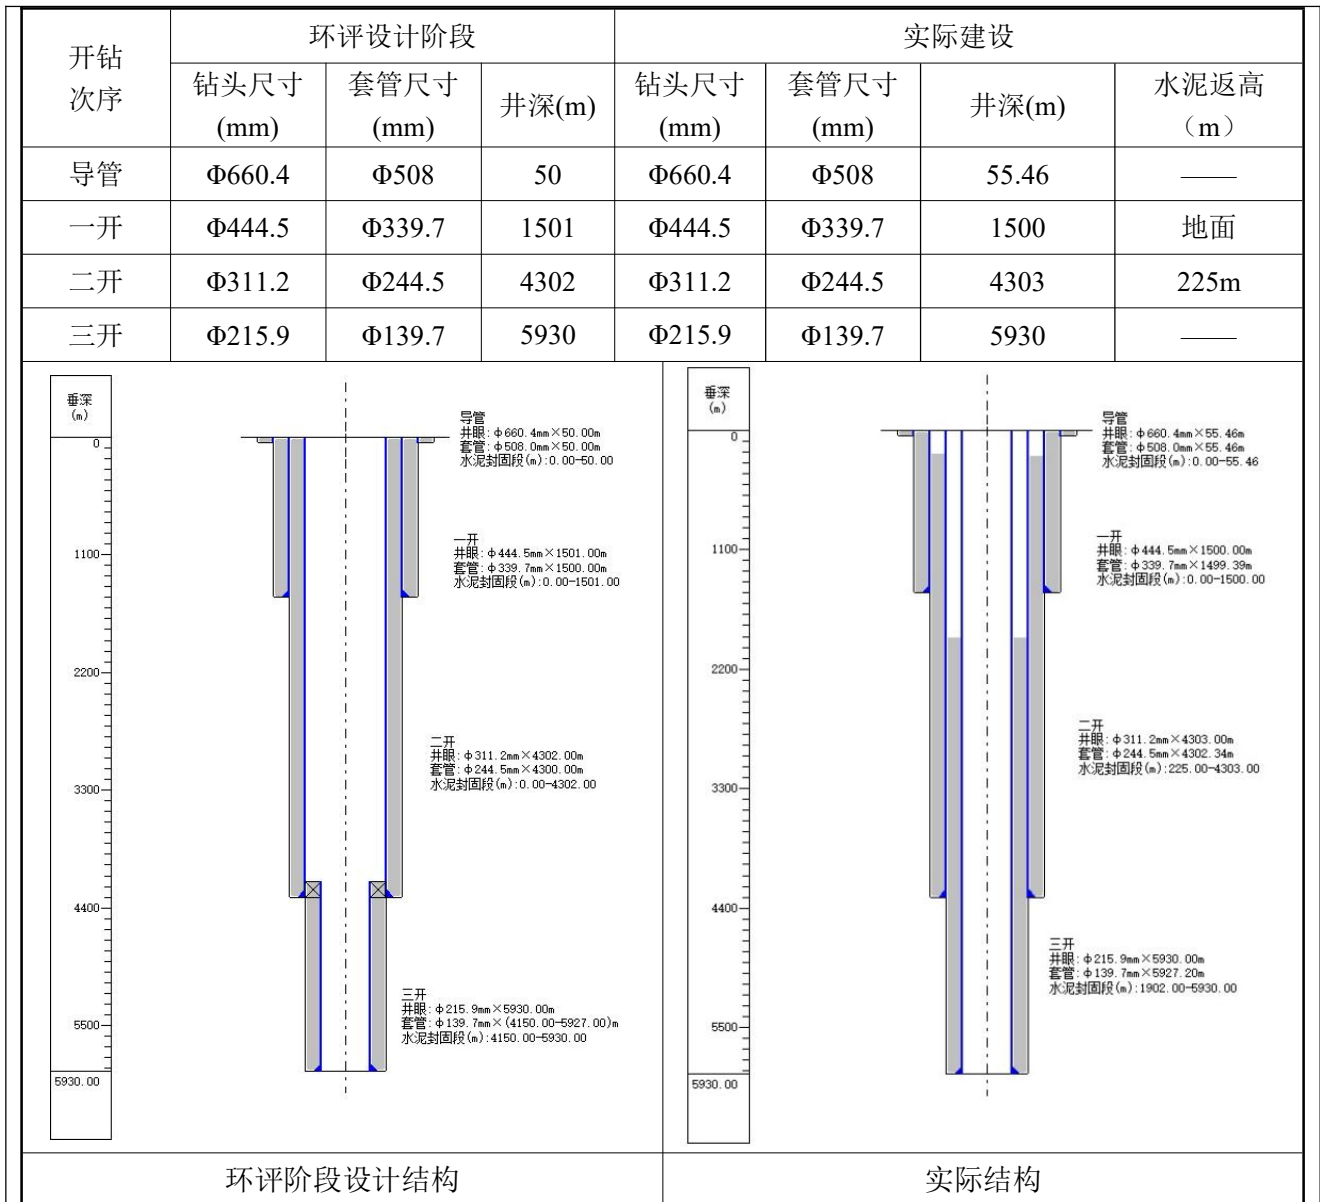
| 开钻次序 | 环评设计阶段 | | | 实际建设 | | | |
|---|---|---|---|---|---|---|---|
| | 钻头尺寸(mm) | 套管尺寸(mm) | 井深(m) | 钻头尺寸(mm) | 套管尺寸(mm) | 井深(m) | 水泥返高（m） |
| 导管 | Φ660.4 | Φ508 | 50 | Φ660.4 | Φ508 | 55.46 | —— |
| 一开 | Φ444.5 | Φ339.7 | 1501 | Φ444.5 | Φ339.7 | 1500 | 地面 |
| 二开 | Φ311.2 | Φ244.5 | 4302 | Φ311.2 | Φ244.5 | 4303 | 225m |
| 三开 | Φ215.9 | Φ139.7 | 5930 | Φ215.9 | Φ139.7 | 5930 | —— |

垂深 (m)
0
1100
2200
3300
4400
5500
5930.00

导管
井眼：φ660.4mm×50.00m
套管：φ508.0mm×50.00m
水泥封固段(m)：0.00-50.00

一开
井眼：φ444.5mm×1501.00m
套管：φ339.7mm×1500.00m
水泥封固段(m)：0.00-1501.00

二开
井眼：φ311.2mm×4302.00m
套管：φ244.5mm×4300.00m
水泥封固段(m)：0.00-4302.00

三开
井眼：φ215.9mm×5930.00m
套管：φ139.7mm×(4150.00-5927.00)m
水泥封固段(m)：4150.00-5930.00

垂深 (m)
0
1100
2200
3300
4400
5500
5930.00

导管
井眼：φ660.4mm×55.46m
套管：φ508.0mm×55.46m
水泥封固段(m)：0.00-55.46

一开
井眼：φ444.5mm×1500.00m
套管：φ339.7mm×1499.39m
水泥封固段(m)：0.00-1500.00

二开
井眼：φ311.2mm×4303.00m
套管：φ244.5mm×4302.34m
水泥封固段(m)：225.00-4303.00

三开
井眼：φ215.9mm×5930.00m
套管：φ139.7mm×5927.20m
水泥封固段(m)：1902.00-5930.00

环评阶段设计结构

实际结构